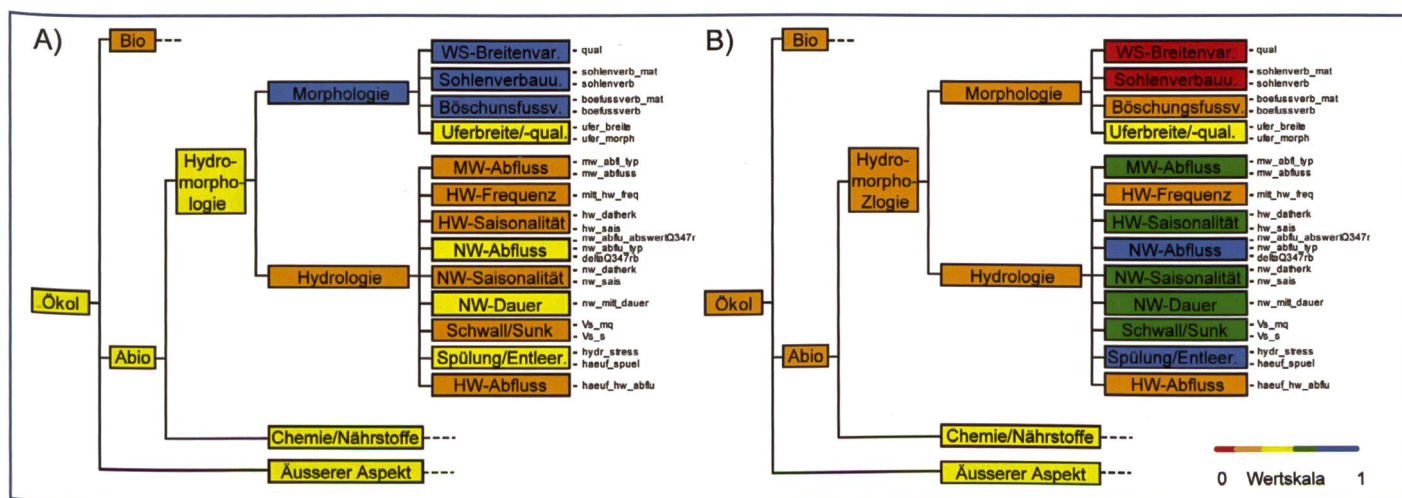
A)

Bio

Ökol

Abio

Hydromorphologie

Morphologie

Hydrologie

WS-Breitenvar. - qual

Sohlenverbauu. - sohlenverb_mat - sohlenverb

Böschunsfussv. - boefussverb_mat - boefussverb

Uferbreite/-qual. - ufer_breite - ufer_morph

MW-Abfluss - mw_abfl_typ - mw_abfluss

HW-Frequenz - mitt_hw_freq

HW-Saisonalität - hw_datherk - hw_sais

NW-Abfluss - nw_abflu_abswertQ347r - nw_abflu_typ - deltaQ347rb

NW-Saisonalität - nw_datherk - nw_sais

NW-Dauer - nw_mitt_dauer

Schwall/Sunk - Vs_mq - Vs_s

Spülung/Entleer. - hydr_stress - haeuf_spuel

HW-Abfluss - haeuf_hw_abflu

Chemie/Nährstoffe

Äusserer Aspekt

B)

Bio

Ökol

Abio

Hydromorpho-Zlogie

Morphologie

Hydrologie

WS-Breitenvar. - qual

Sohlenverbauu. - sohlenverb_mat - sohlenverb

Böschungsfussv. - boefussverb_mat - boefussverb

Uferbreite/-qual. - ufer_breite - ufer_morph

MW-Abfluss - mw_abfl_typ - mw_abfluss

HW-Frequenz - mitt_hw_freq

HW-Saisonalität - hw_datherk - hw_sais

NW-Abfluss - nw_abflu_abswertQ347r - nw_abflu_typ - deltaQ347rb

NW-Saisonalität - nw_datherk - nw_sais

NW-Dauer - nw_mitt_dauer

Schwall/Sunk - Vs_mq - Vs_s

Spülung/Entleer. - hydr_stress - haeuf_spuel

HW-Abfluss - haeuf_hw_abflu

Chemie/Nährstoffe

Äusserer Aspekt

0 Wertskala 1